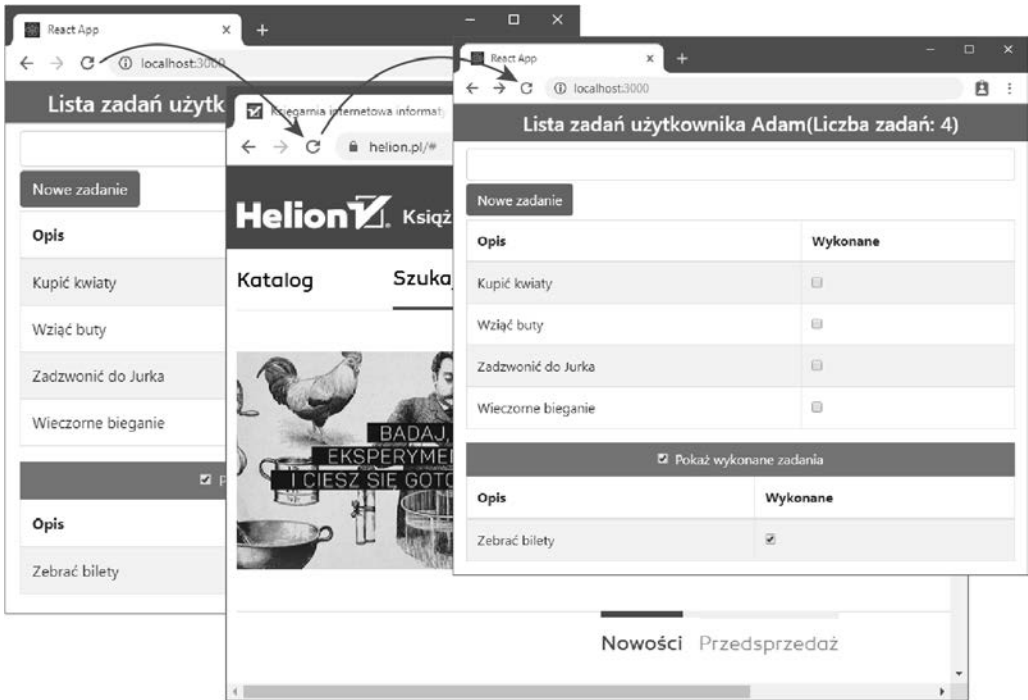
React App
localhost:3000
Lista zadań użytk
Nowe zadanie
Opis
Kupić kwiaty
Wziąć buty
Zadzwonić do Jurka
Wieczorne bieganie
P
Opis
Zebrać bilety

Księgarnia internetowa informaty
helion.pl/#
Helion Księż
Katalog
Szuka
BADAJ,
EKSPERYMEN
I CIESZ SIĘ GOTO
Nowości Przedsprzedaż

React App
localhost:3000
Lista zadań użytkownika Adam(Liczba zadań: 4)
Nowe zadanie

| Opis | Wykonane |
|---|---|
| Kupić kwiaty | |
| Wziąć buty | |
| Zadzwonić do Jurka | |
| Wieczorne bieganie | |

Pokaż wykonane zadania

| Opis | Wykonane |
|---|---|
| Zebrać bilety | |